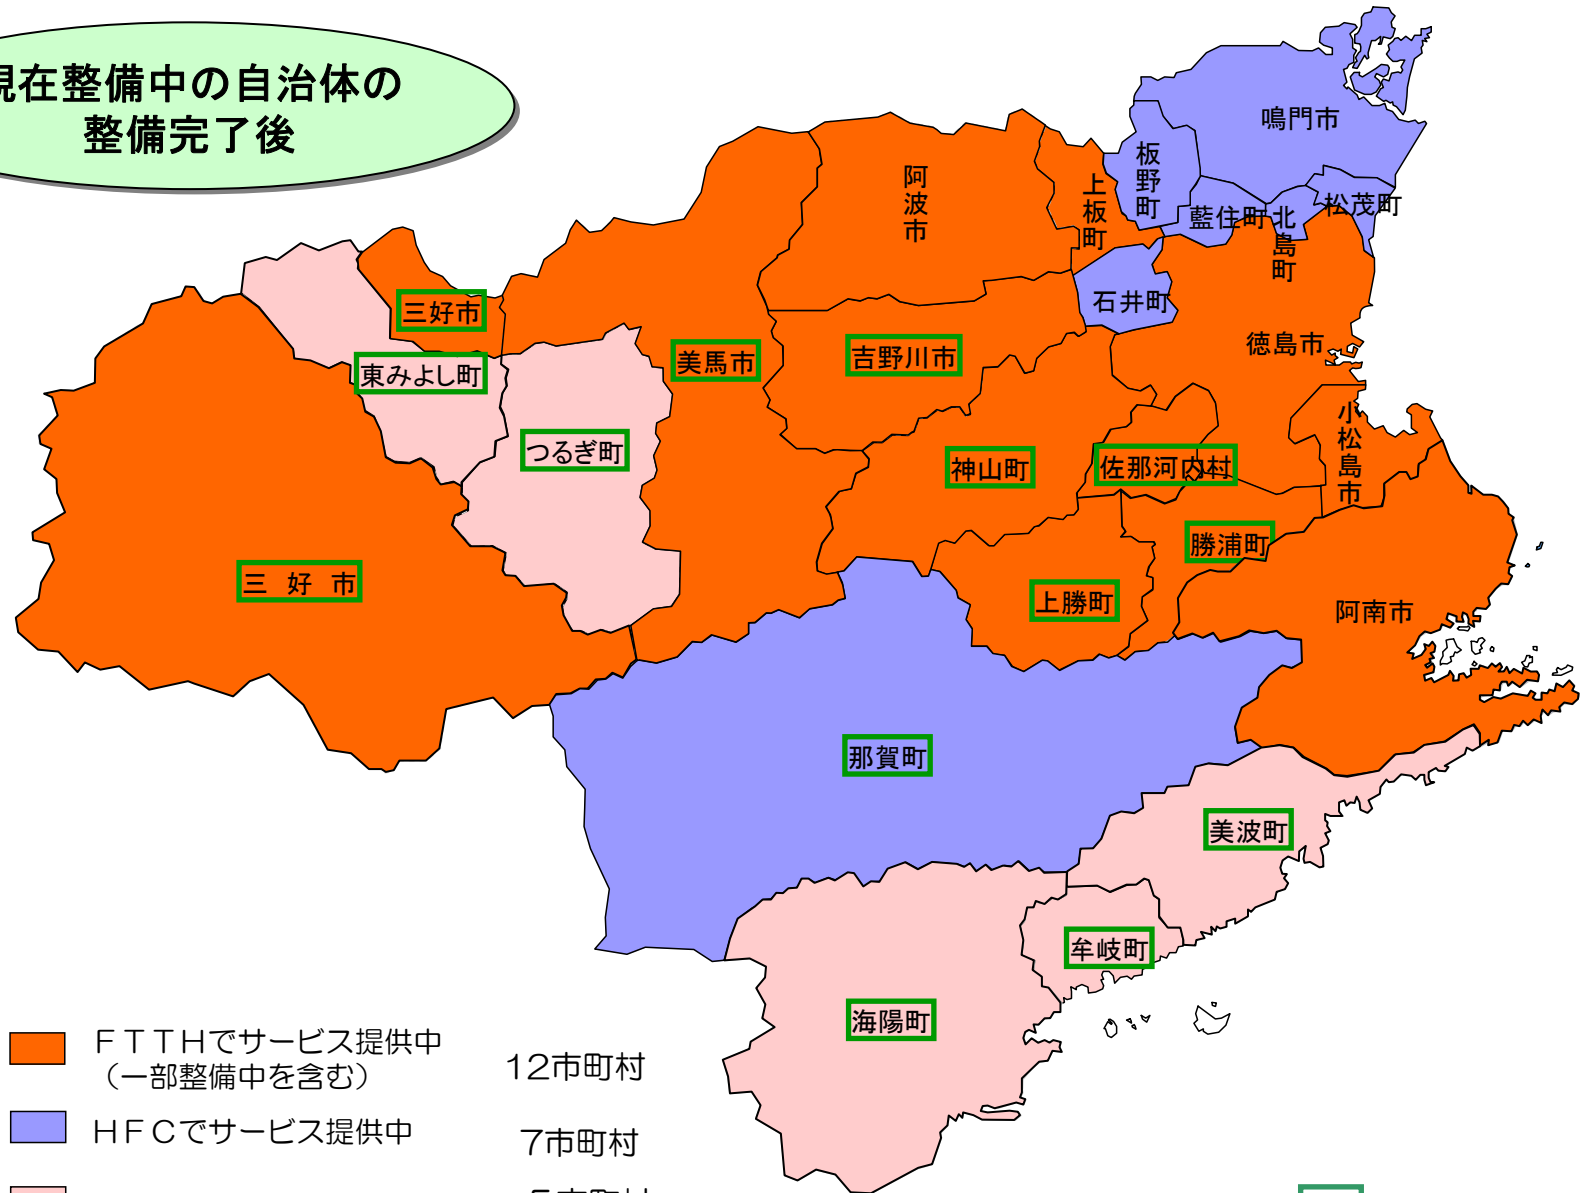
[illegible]在整備中の自治体の
整備完了後

鳴門市
板野町
上板町
阿波市
藍住町
北島町
松茂町
石井町
徳島市
三好市
東みよし町
美馬市
吉野川市
つるぎ町
神山町
佐那河内村
小松島市
勝浦町
上勝町
阿南市
三 好 市
那賀町
美波町
牟岐町
海陽町

ＦＴＴＨでサービス提供中
（一部整備中を含む）
12市町村
ＨＦＣでサービス提供中
7市町村
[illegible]